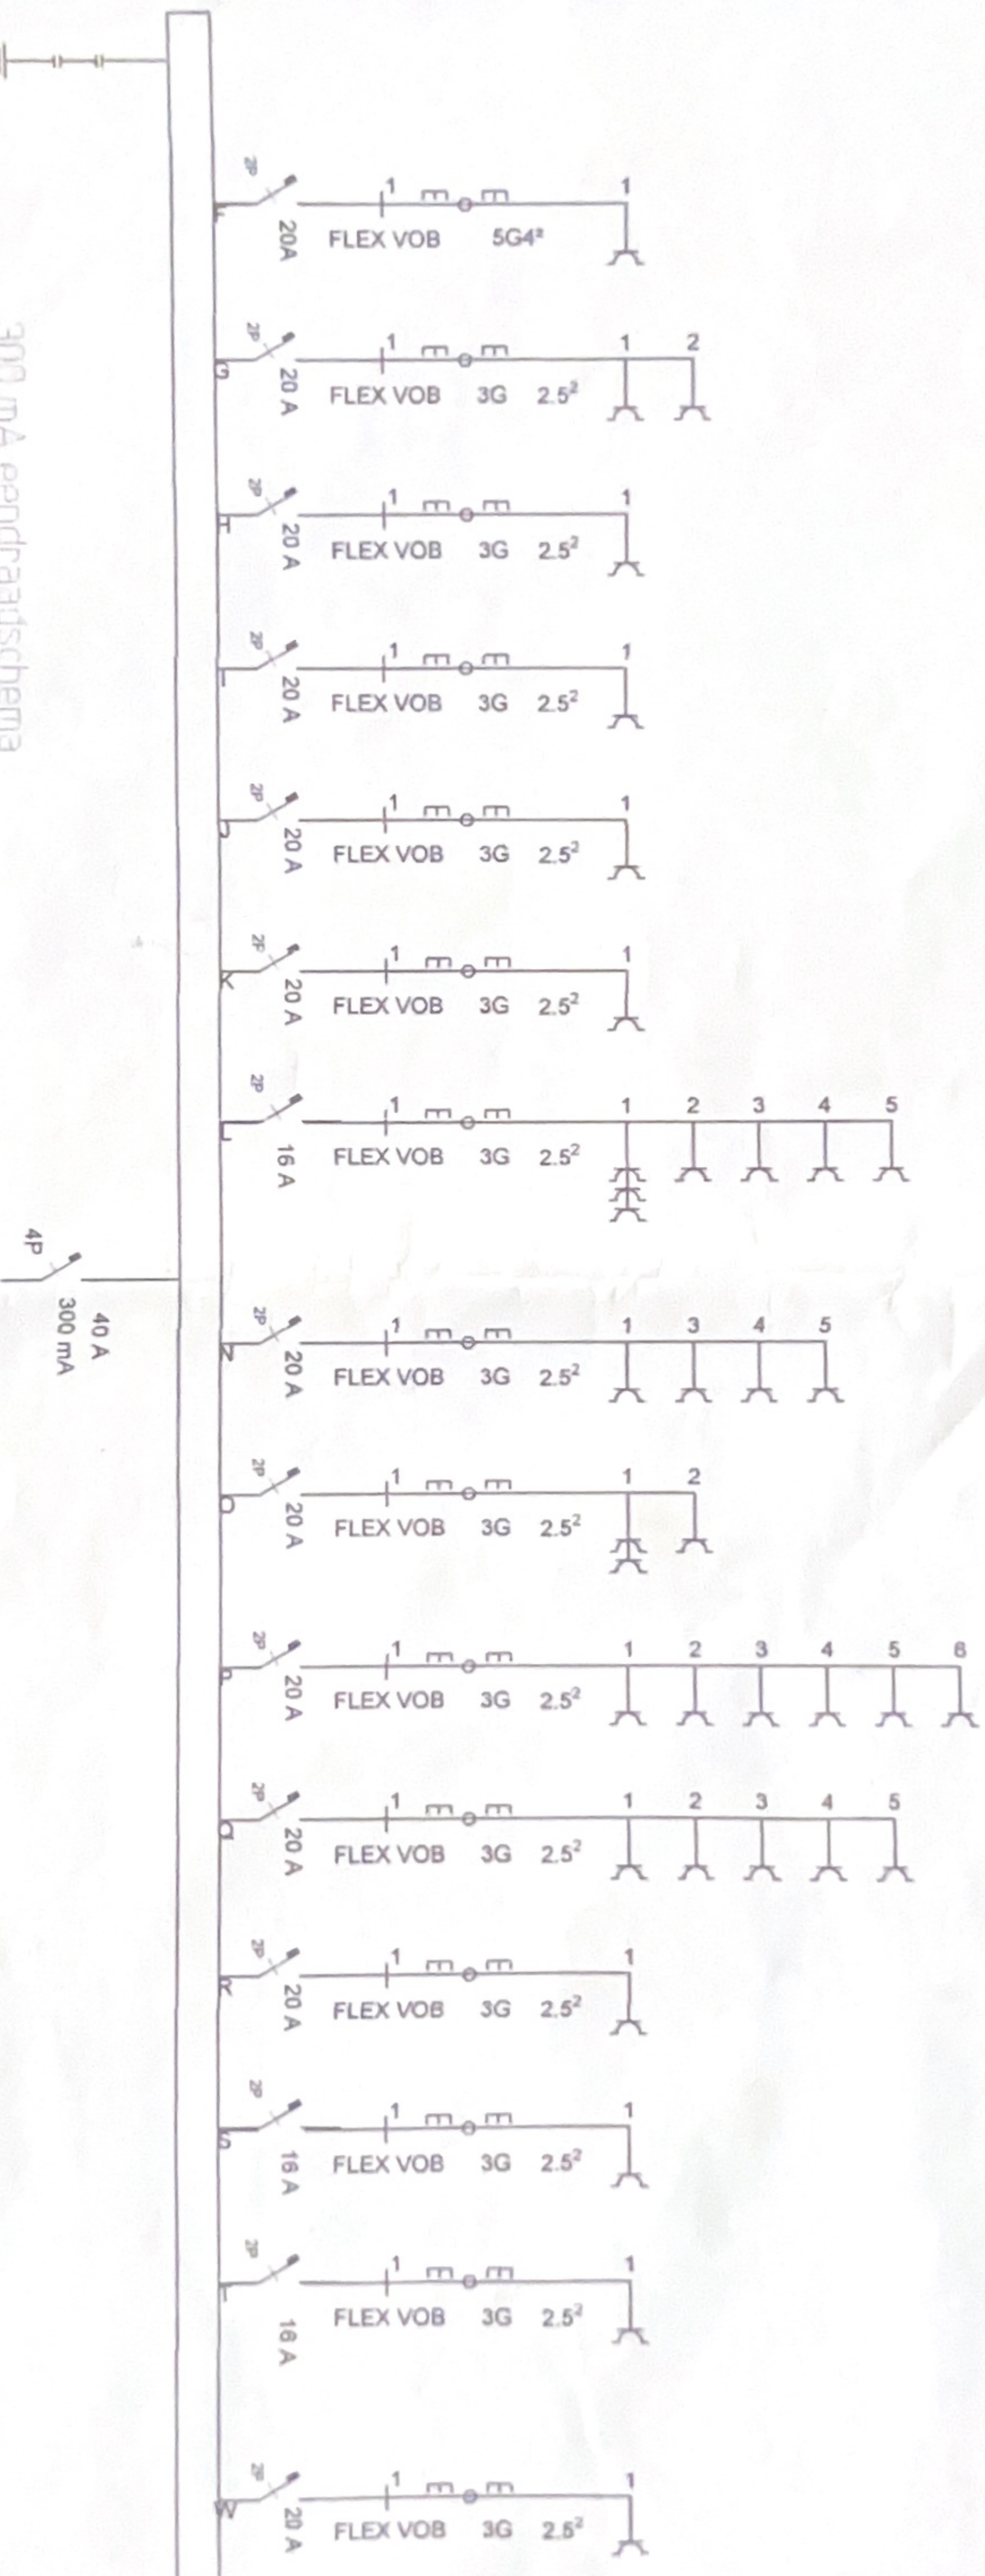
300 mA eendraadschema

2P F 20A 1 FLEX VOB 5G4² 1

2P G 20 A 1 FLEX VOB 3G 2.5² 1 2

2P H 20 A 1 FLEX VOB 3G 2.5² 1

2P I 20 A 1 FLEX VOB 3G 2.5² 1

2P J 20 A 1 FLEX VOB 3G 2.5² 1

2P K 20 A 1 FLEX VOB 3G 2.5² 1

2P L 16 A 1 FLEX VOB 3G 2.5² 1 2 3 4 5

4P 40 A 300 mA

2P N 20 A 1 FLEX VOB 3G 2.5² 1 3 4 5

2P O 20 A 1 FLEX VOB 3G 2.5² 1 2

2P P 20 A 1 FLEX VOB 3G 2.5² 1 2 3 4 5 6

2P Q 20 A 1 FLEX VOB 3G 2.5² 1 2 3 4 5

2P R 20 A 1 FLEX VOB 3G 2.5² 1

2P S 16 A 1 FLEX VOB 3G 2.5² 1

2P T 16 A 1 FLEX VOB 3G 2.5² 1

2P W 20 A 1 FLEX VOB 3G 2.5² 1